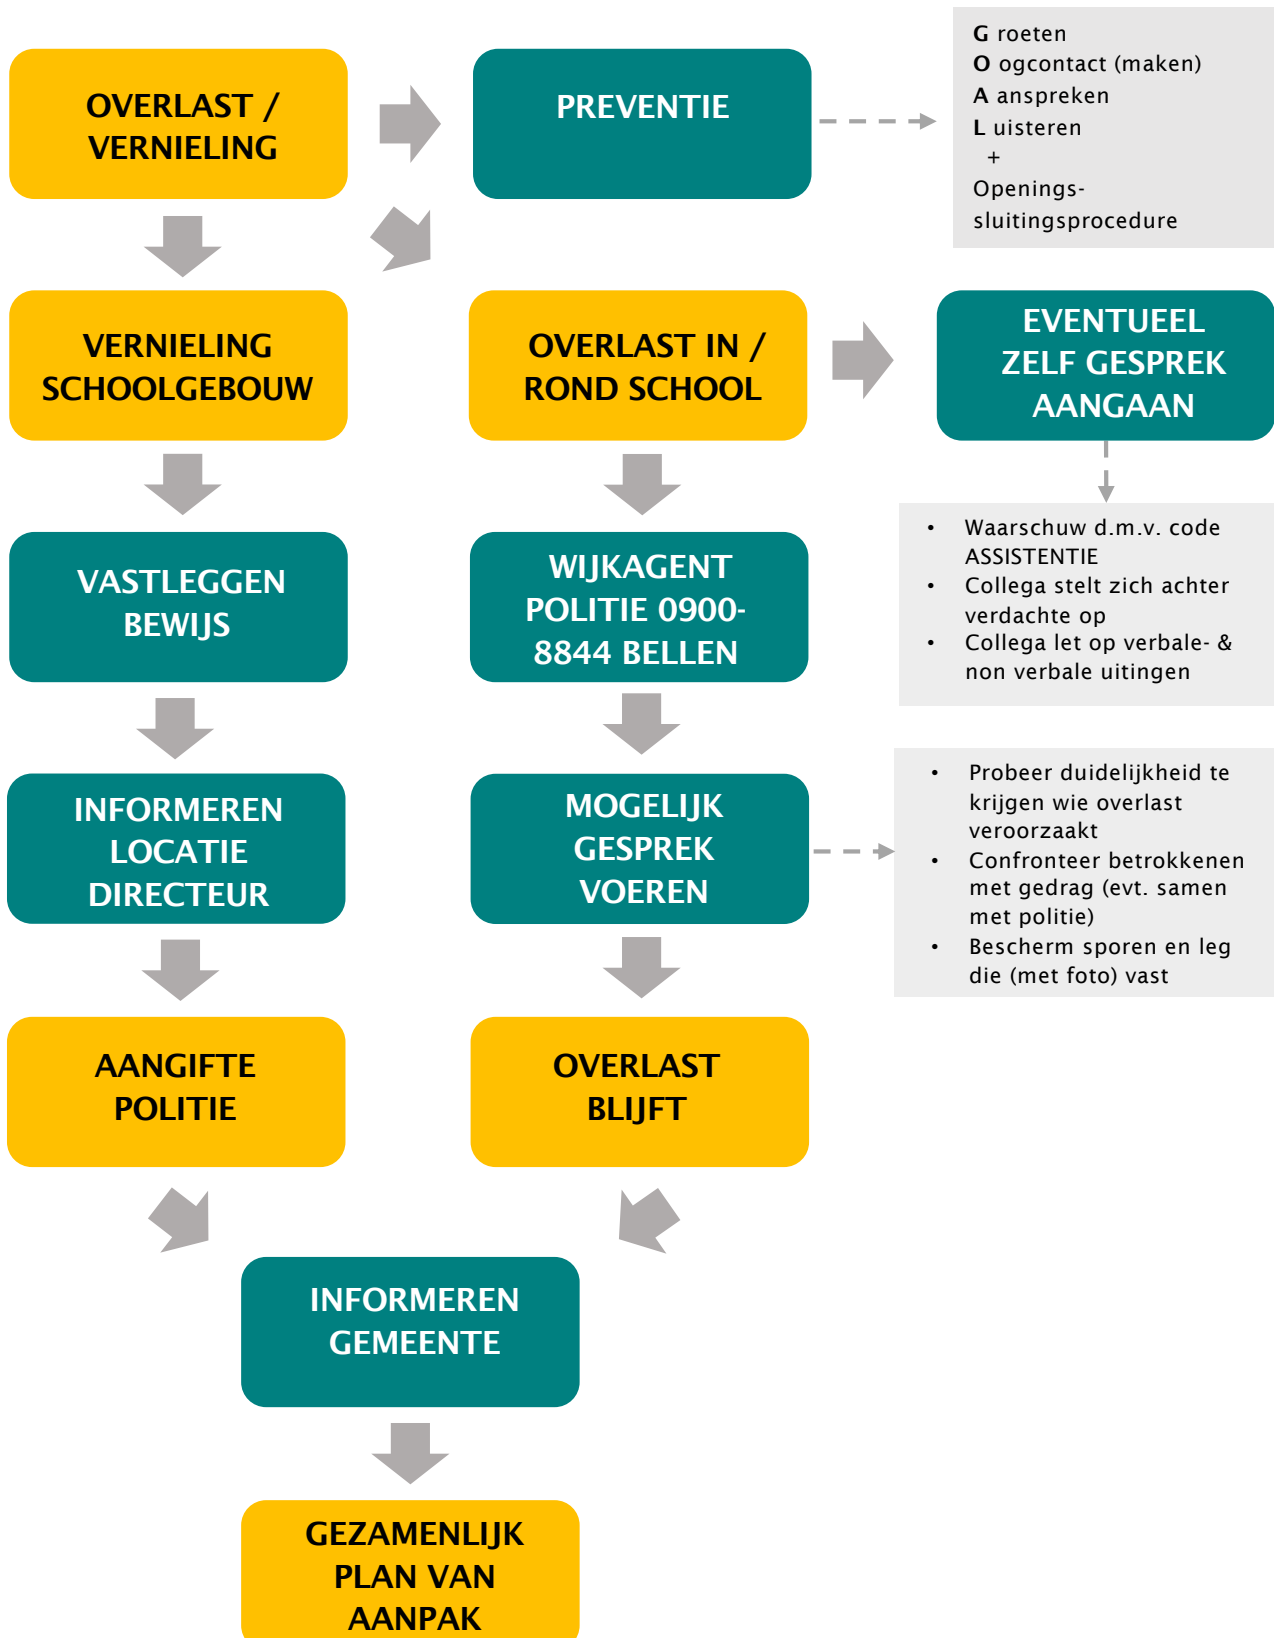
OVERLAST / VERNIELING

PREVENTIE

G roeten
O ogcontact (maken)
A anspreken
L uisteren
+
Openings-sluitingsprocedure

VERNIELING SCHOOLGEBOUW

OVERLAST IN / ROND SCHOOL

EVENTUEEL ZELF GESPREK AANGAAN

- Waarschuw d.m.v. code ASSISTENTIE
- Collega stelt zich achter verdachte op
- Collega let op verbale- & non verbale uitingen

VASTLEGGEN BEWIJS

WIJKAGENT POLITIE 0900-8844 BELLEN

INFORMEREN LOCATIE DIRECTEUR

MOGELIJK GESPREK VOEREN

- Probeer duidelijkheid te krijgen wie overlast veroorzaakt
- Confronteer betrokkenen met gedrag (evt. samen met politie)
- Bescherm sporen en leg die (met foto) vast

AANGIFTE POLITIE

OVERLAST BLIJFT

INFORMEREN GEMEENTE

GEZAMENLIJK PLAN VAN AANPAK